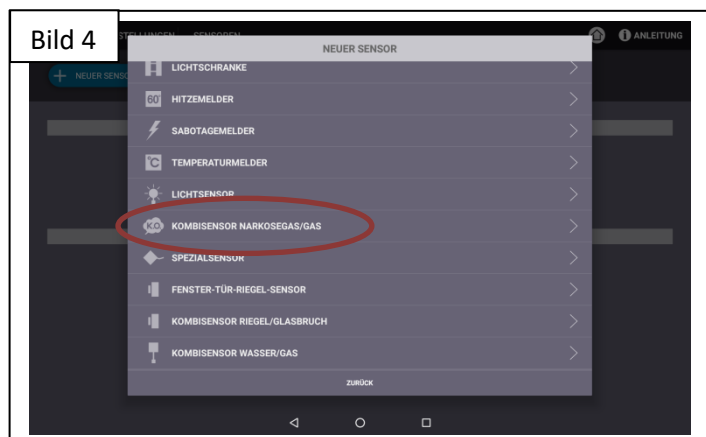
Bild 4

STELLUNGEN SENSOREN

ANLEITUNG

NEUER SENSOR

NEUER SENSOR

LICHTSCHRANKE

60° HITZEMELDER

SABOTAGEMELDER

°C TEMPERATURMELDER

LICHTSENSOR

KO KOMBISENSOR NARKOSEGAS/GAS

SPEZIALSENSOR

FENSTER-TÜR-RIEGEL-SENSOR

KOMBISENSOR RIEGEL/GLASBRUCH

KOMBISENSOR WASSER/GAS

ZURÜCK